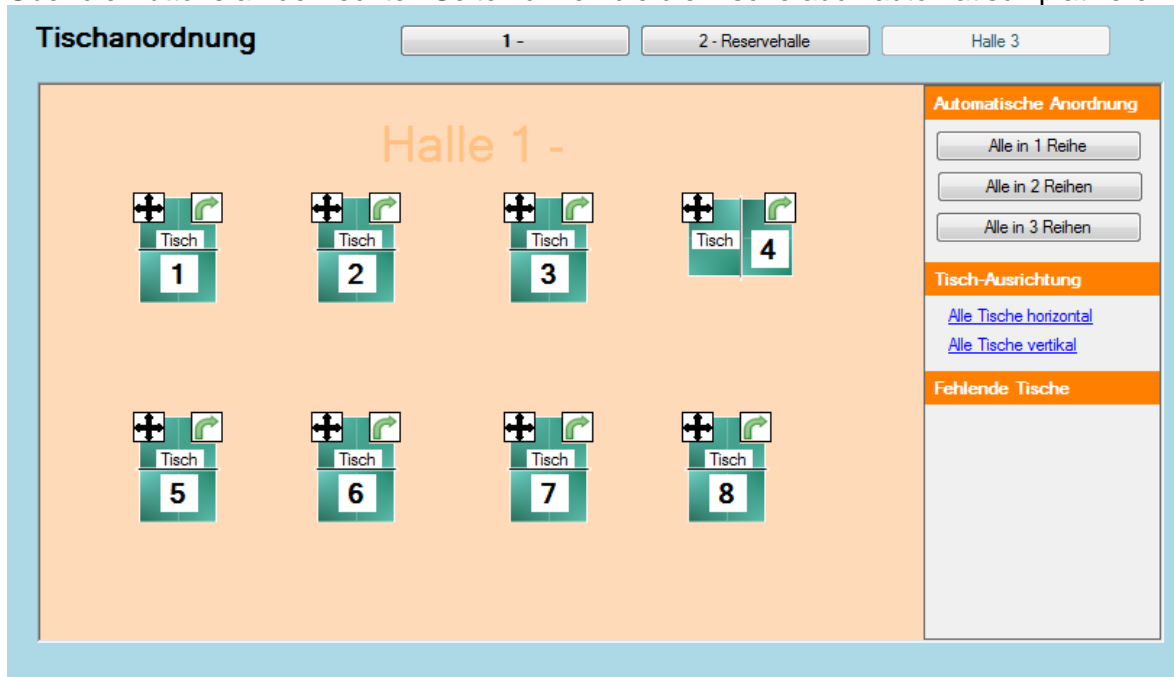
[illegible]

Tischanordnung

1 -

2 - Reservehalle

Halle 3

Halle 1 -

Tisch 1

Tisch 2

Tisch 3

Tisch 4

Tisch 5

Tisch 6

Tisch 7

Tisch 8

Automatische Anordnung

Alle in 1 Reihe

Alle in 2 Reihen

Alle in 3 Reihen

Tisch-Ausrichtung

Alle Tische horizontal

Alle Tische vertikal

Fehlende Tische